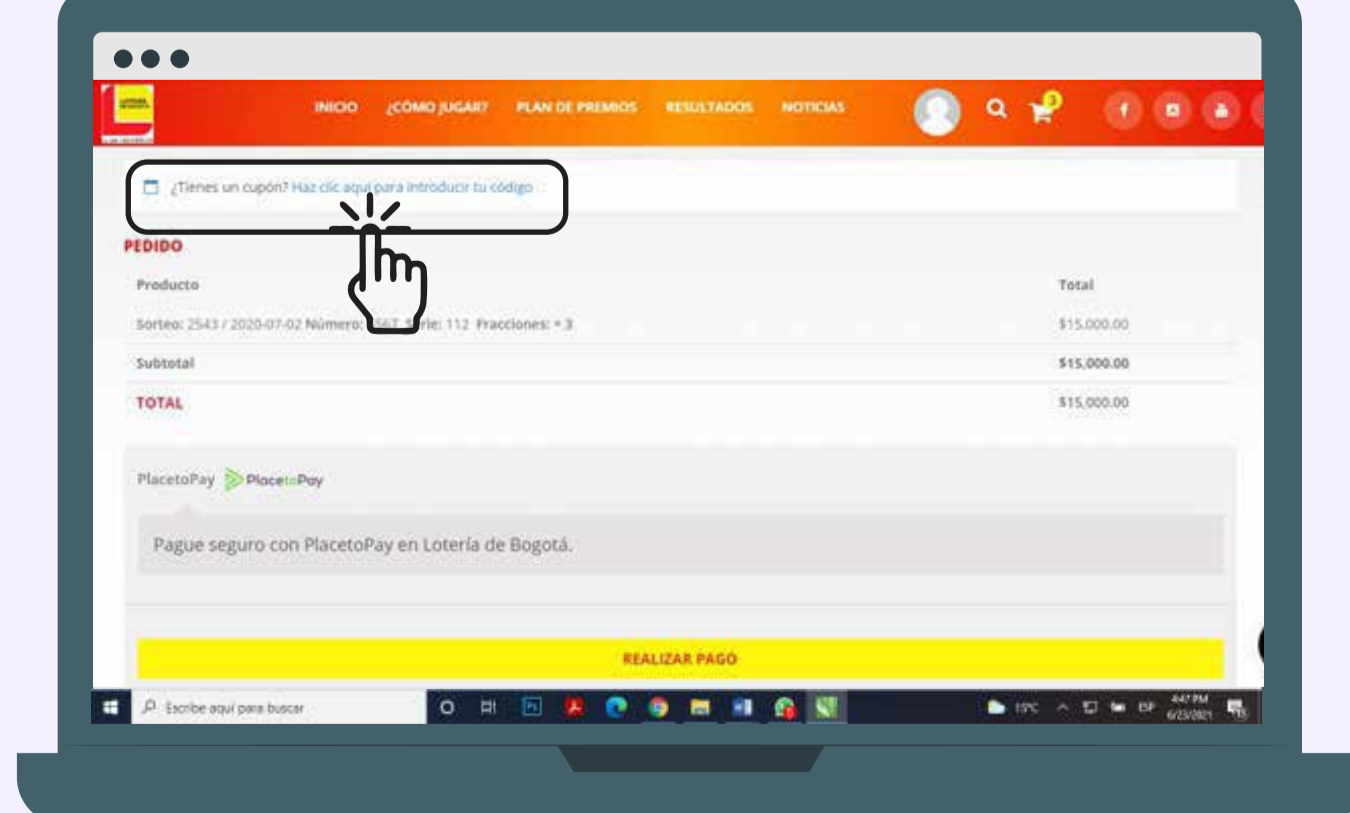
INICIO ¿CÓMO JUGAR? PLAN DE PREMIOS RESULTADOS NOTICIAS

¿Tienes un cupón? Haz clic aquí para introducir tu código

PEDIDO

| Producto | Total |
|---|---|
| Sorteo: 2543 / 2020-07-02 Número: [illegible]567 Serie: 112 Fracciones: × 3 | $15.000.00 |
| Subtotal | $15.000.00 |
| TOTAL | $15.000.00 |

PlacetoPay PlacetoPay

Pague seguro con PlacetoPay en Lotería de Bogotá.

REALIZAR PAGO

Escribe aquí para buscar

15°C ESP 4:47 PM 6/23/2021